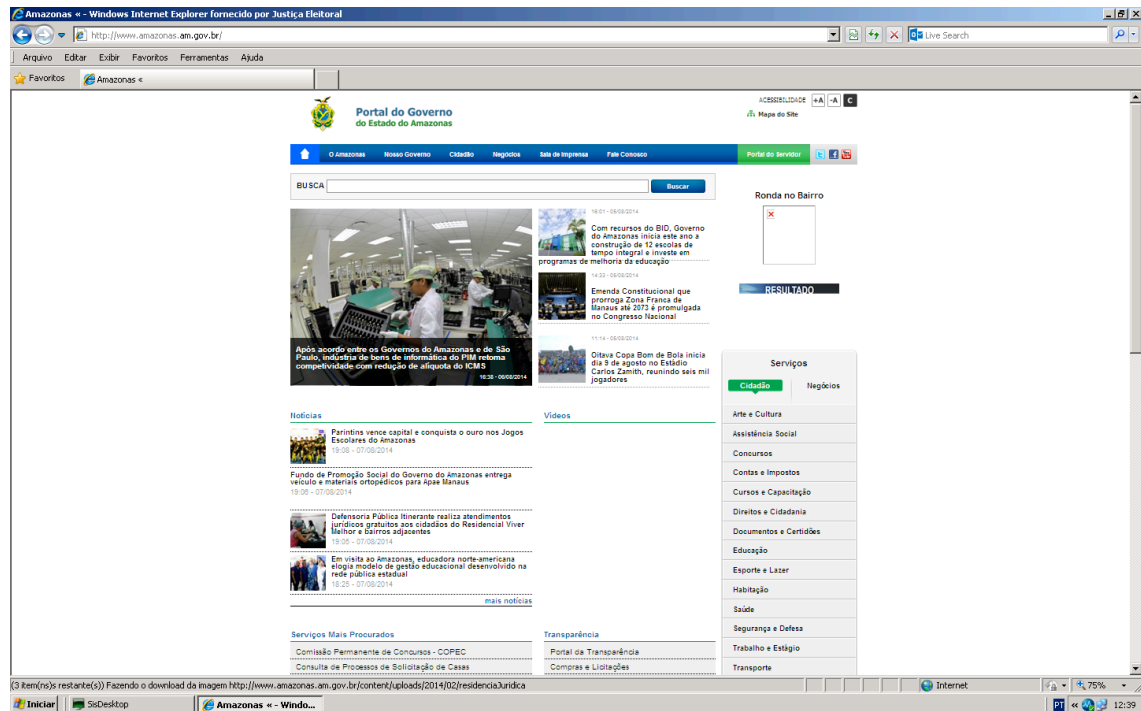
Amazonas « - Windows Internet Explorer fornecido por Justiça Eleitoral

http://www.amazonas.am.gov.br/

Live Search

Arquivo Editar Exibir Favoritos Ferramentas Ajuda

Favoritos Amazonas «

Portal do Governo do Estado do Amazonas

ACESSIBILIDADE +A -A C

Mapa do Site

O Amazonas Nosso Governo Cidadão Negócios Sala de Imprensa Fale Conosco Portal do Servidor

BUSCA Buscar

Após acordo entre os Governos do Amazonas e de São Paulo, indústria de bens de informática do PIM retoma competitividade com redução de alíquota do ICMS 16:38 - 06/08/2014

16:01 - 06/08/2014
Com recursos do BID, Governo do Amazonas inicia este ano a construção de 12 escolas de tempo integral e investe em programas de melhoria da educação

14:33 - 06/08/2014
Emenda Constitucional que prorroga Zona Franca de Manaus até 2073 é promulgada no Congresso Nacional

11:14 - 06/08/2014
Oitava Copa Bom de Bola inicia dia 9 de agosto no Estádio Carlos Zamith, reunindo seis mil jogadores

Ronda no Bairro

RESULTADO

Serviços
Cidadão Negócios
Arte e Cultura
Assistência Social
Concursos
Contas e Impostos
Cursos e Capacitação
Direitos e Cidadania
Documentos e Certidões
Educação
Esporte e Lazer
Habitação
Saúde
Segurança e Defesa
Trabalho e Estágio
Transporte

Notícias

Parintins vence capital e conquista o ouro nos Jogos Escolares do Amazonas
19:08 - 07/08/2014

Fundo de Promoção Social do Governo do Amazonas entrega veículo e materiais ortopédicos para Apae Manaus
19:06 - 07/08/2014

Defensoria Pública Itinerante realiza atendimentos jurídicos gratuitos aos cidadãos do Residencial Viver Melhor e bairros adjacentes
19:05 - 07/08/2014

Em visita ao Amazonas, educadora norte-americana elogia modelo de gestão educacional desenvolvido na rede pública estadual
18:25 - 07/08/2014

mais notícias

Vídeos

Serviços Mais Procurados
Comissão Permanente de Concursos - COPEC
Consulta de Processos de Solicitação de Casas

Transparência
Portal da Transparência
Compras e Licitações

(3 item(ns) restante(s)) Fazendo o download da imagem http://www.amazonas.am.gov.br/content/uploads/2014/02/residenciaJuridica

Internet 75%

Iniciar SisDesktop Amazonas « - Windo... PT 12:39